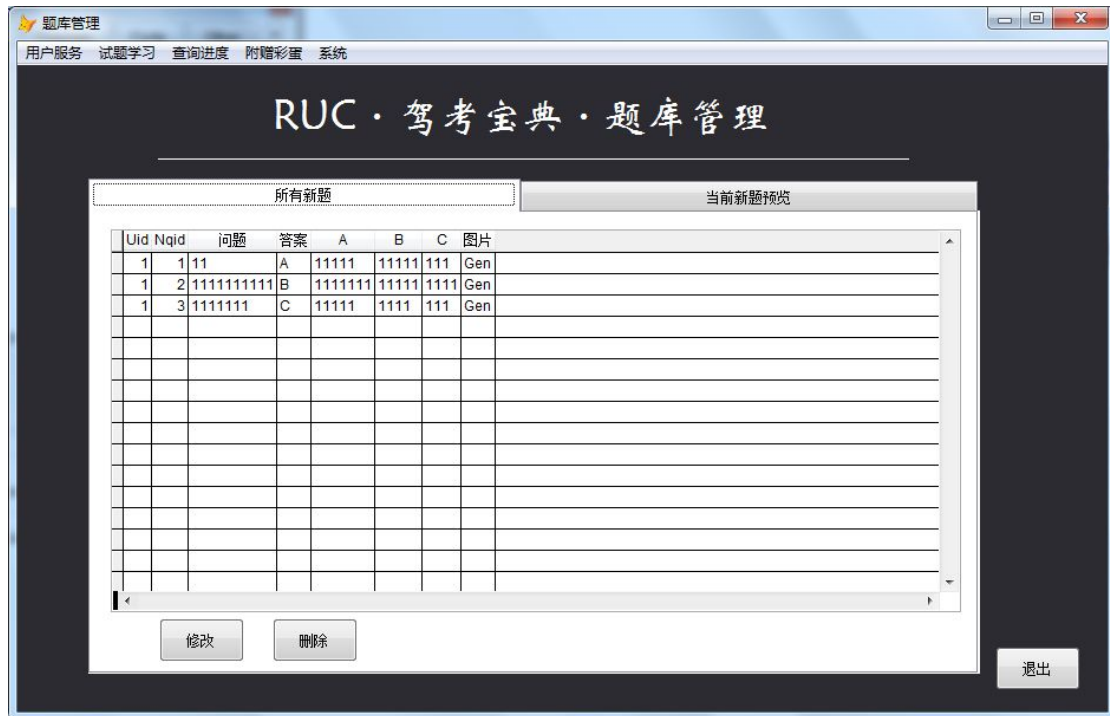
题库管理

用户服务 试题学习 查询进度 附赠彩蛋 系统

RUC · 驾考宝典 · 题库管理

所有新题

当前新题预览

| Uid | Nqid | 问题 | 答案 | A | B | C | 图片 |
|---|---|---|---|---|---|---|---|
| 1 | 1 | 11 | A | 11111 | 11111 | 111 | Gen |
| 1 | 2 | 1111111111 | B | 1111111 | 11111 | 1111 | Gen |
| 1 | 3 | 1111111 | C | 11111 | 1111 | 111 | Gen |

修改

删除

退出